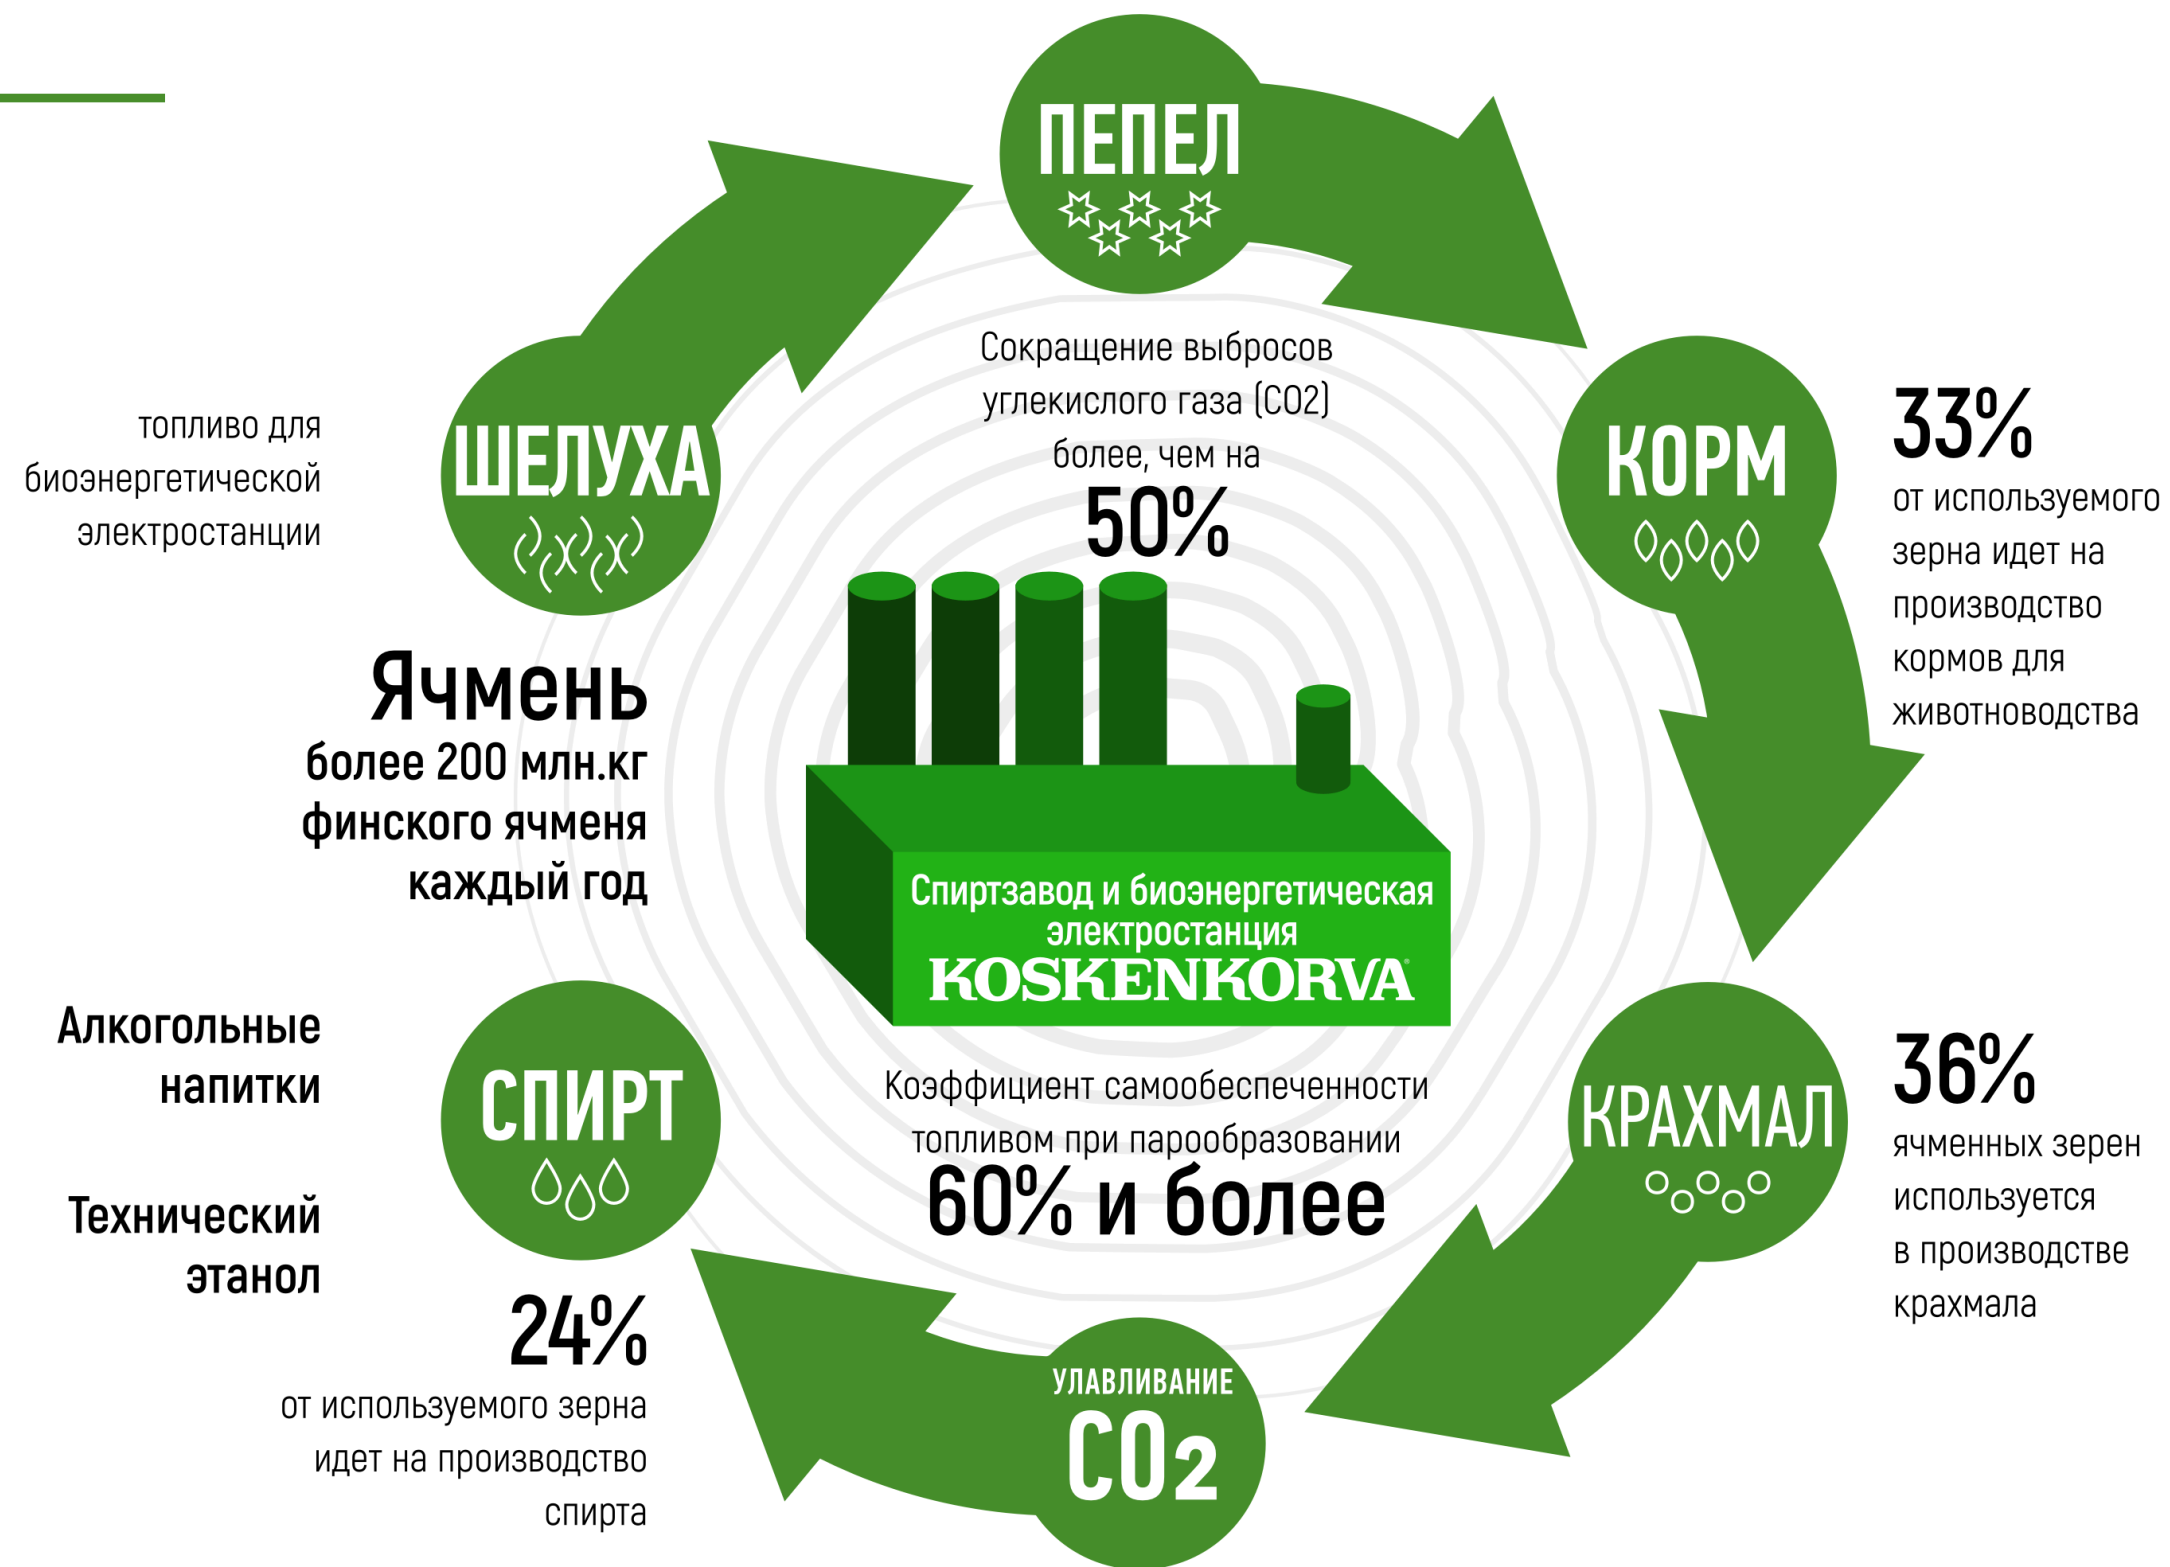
ПЕПЕЛ

топливо для биоэнергетической электростанции

ШЕЛУХА

Сокращение выбросов углекислого газа (СО2) более, чем на 50%

КОРМ

33% от используемого зерна идет на производство кормов для животноводства

Ячмень более 200 млн.кг финского ячменя каждый год

Спиртзавод и биоэнергетическая электростанция KOSKENKORVA

Алкогольные напитки

Технический этанол

СПИРТ

Коэффициент самообеспеченности топливом при парообразовании 60% и более

КРАХМАЛ

36% ячменных зерен используется в производстве крахмала

24% от используемого зерна идет на производство спирта

УЛАВЛИВАНИЕ $CO_2$